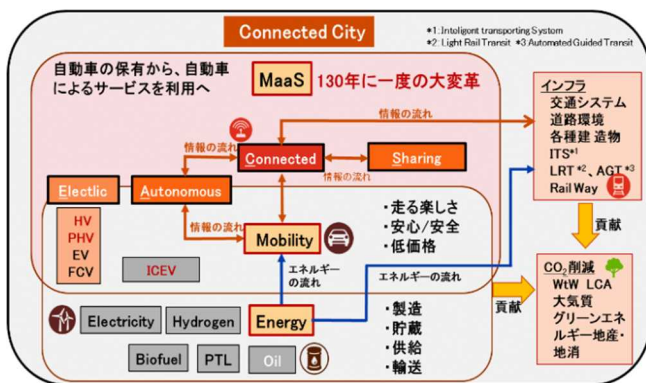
Connected City

*1: Intoligent transporting System
*2: Light Rail Transit *3 Automated Guided Transit

自動車の保有から、自動車によるサービスを利用へ

MaaS 130年に一度の大変革

情報の流れ

情報の流れ

Connected

Sharing

情報の流れ

Electlic

Autonomous

情報の流れ

Mobility

HV
PHV
EV
FCV

ICEV

・走る楽しさ
・安心/安全
・低価格

エネルギーの流れ

エネルギーの流れ

Electricity

Hydrogen

Energy

Biofuel

PTL

Oil

・製造
・貯蔵
・供給
・輸送

貢献

インフラ
交通システム
道路環境
各種建 造物
ITS*1
LRT*2、AGT*3
Rail Way

貢献

$CO_2$削減
WtW LCA
大気質
グリーンエネルギー地産・地消